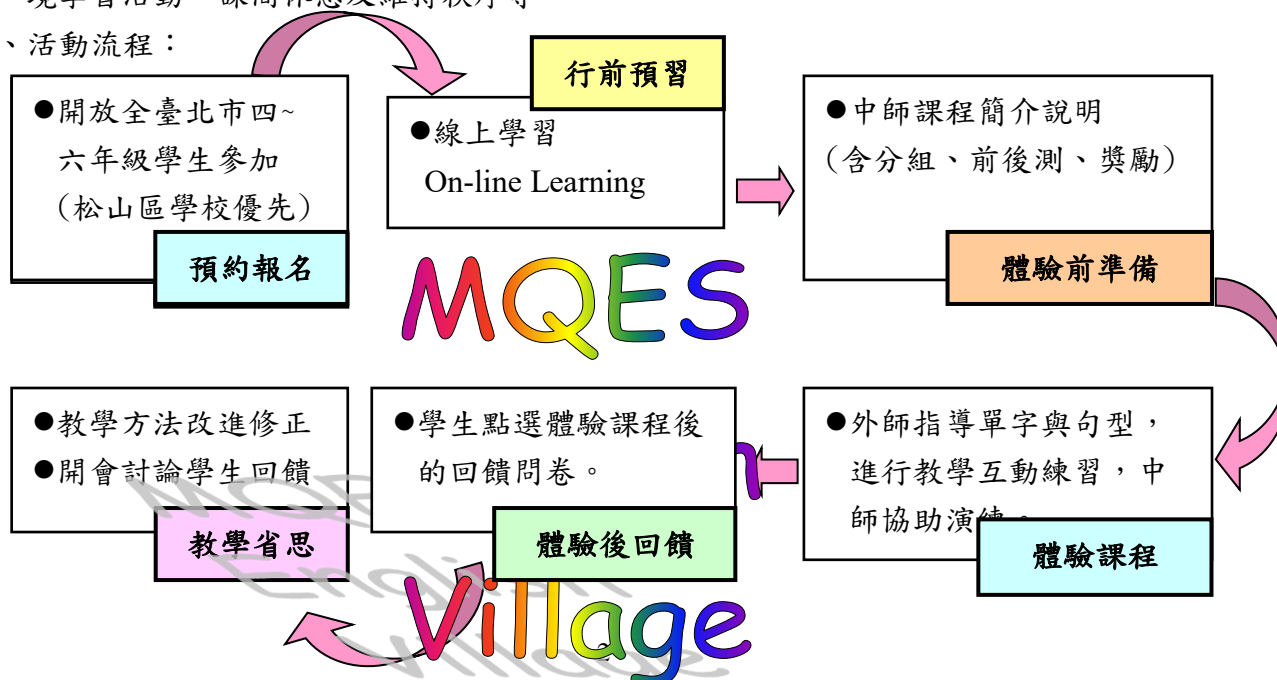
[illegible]學習活動、課間休息及維持秩序等

、活動流程：

●開放全臺北市四~六年級學生參加（松山區學校優先）

預約報名

行前預習

●線上學習
On-line Learning

●中師課程簡介說明（含分組、前後測、獎勵）

體驗前準備

MQES

●教學方法改進修正
●開會討論學生回饋

教學省思

●學生點選體驗課程後的回饋問卷。

體驗後回饋

●外師指導單字與句型，進行教學互動練習，中師協助演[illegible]。

體驗課程

Village